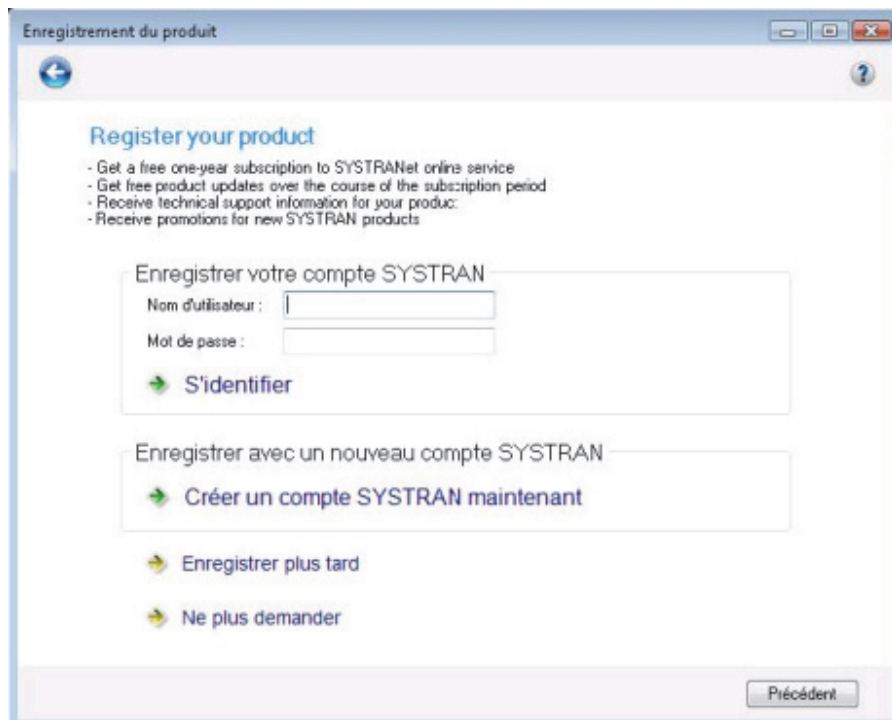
Enregistrement du produit

Register your product

- Get a free one-year subscription to SYSTRANet online service
- Get free product updates over the course of the subscription period
- Receive technical support information for your product
- Receive promotions for new SYSTRAN products

Enregistrer votre compte SYSTRAN

Nom d'utilisateur :

Mot de passe :

S'identifier

Enregistrer avec un nouveau compte SYSTRAN

Créer un compte SYSTRAN maintenant

Enregistrer plus tard

Ne plus demander

Précédent